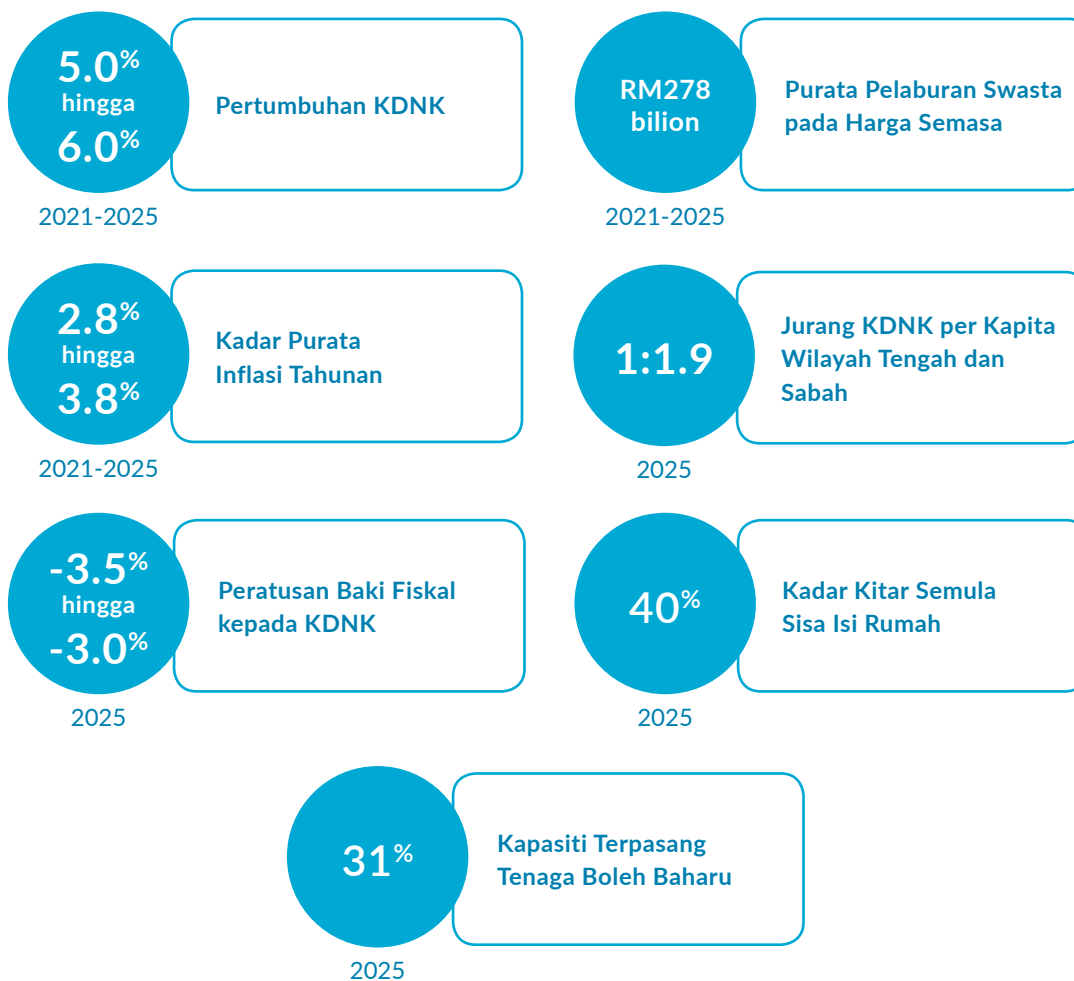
5.0% hingga 6.0%
Pertumbuhan KDNK
2021-2025

RM278 bilion
Purata Pelaburan Swasta pada Harga Semasa
2021-2025

2.8% hingga 3.8%
Kadar Purata Inflasi Tahunan
2021-2025

1:1.9
Jurang KDNK per Kapita Wilayah Tengah dan Sabah
2025

-3.5% hingga -3.0%
Peratusan Baki Fiskal kepada KDNK
2025

40%
Kadar Kitar Semula Sisa Isi Rumah
2025

31%
Kapasiti Terpasang Tenaga Boleh Baharu
2025